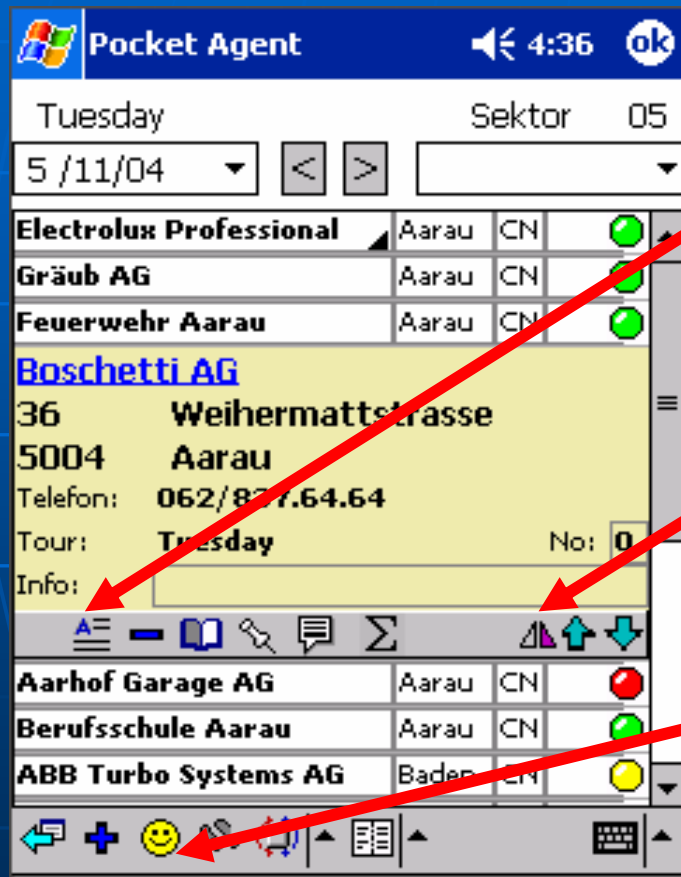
Pocket Agent 4:36 ok

Tuesday Sektor 05

5 /11/04 < >

| Electrolux Professional | Aarau | CN |
| Gräub AG | Aarau | CN |
| Feuerwehr Aarau | Aarau | CN |

Boschetti AG
36 Weihermattstrasse
5004 Aarau
Telefon: 062/8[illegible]7.64.64
Tour: Tuesday No: 0
Info:

| Aarhof Garage AG | Aarau | CN |
| Berufsschule Aarau | Aarau | CN |
| ABB Turbo Systems AG | Baden | CN |